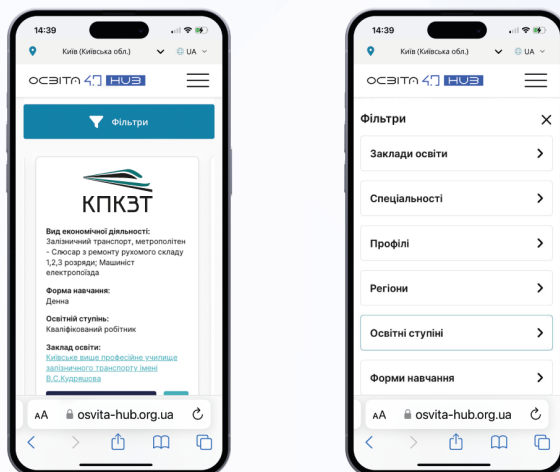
14:39

Київ (Київська обл.)
UA

ОСВІТА 4.0 HUB

Фільтри

КПКЗТ

Вид економічної діяльності:
Залізничний транспорт, метрополітен - Слюсар з ремонту рухомого складу 1,2,3 розряди; Машиніст електропоїзда

Форма навчання:
Денна

Освітній ступінь:
Кваліфікований робітник

Заклад освіти:
Київське вище професійне училище залізничного транспорту імені В.С.Кудряшова

AA osvita-hub.org.ua

14:39

Київ (Київська обл.)
UA

ОСВІТА 4.0 HUB

Фільтри

Заклади освіти

Спеціальності

Профілі

Регіони

Освітні ступені

Форми навчання

AA osvita-hub.org.ua